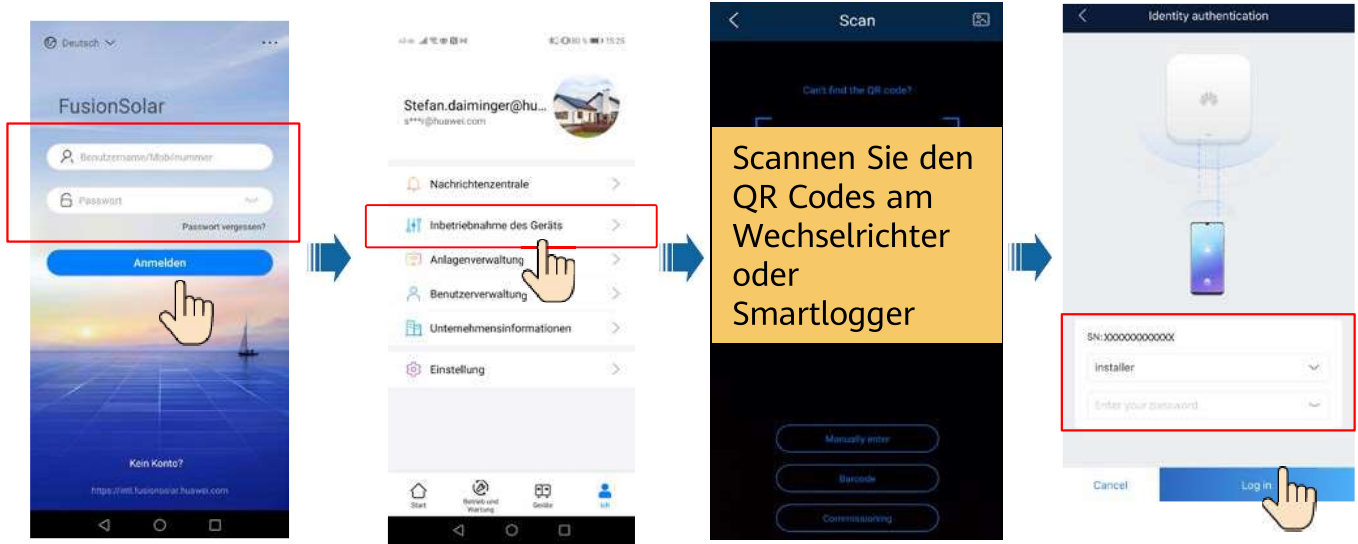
Deutsch

FusionSolar

Benutzername/Mobilnummer

Passwort

Passwort vergessen?

Anmelden

Kein Konto?

https://intl.fusionsolar.huawei.com

Stefan.daiminger@hu...
s***i@huawei.com

Nachrichtenzentrale

Inbetriebnahme des Geräts

Anlagenverwaltung

Benutzerverwaltung

Unternehmensinformationen

Einstellung

Start

Betrieb und Wartung

Geräte

Ich

Scan

Can't find the QR code?

Scannen Sie den QR Codes am Wechselrichter oder Smartlogger

Manually enter

Barcode

Commissioning

Identity authentication

SN: XXXXXXXXXXXX

installer

Enter your password

Cancel

Log in